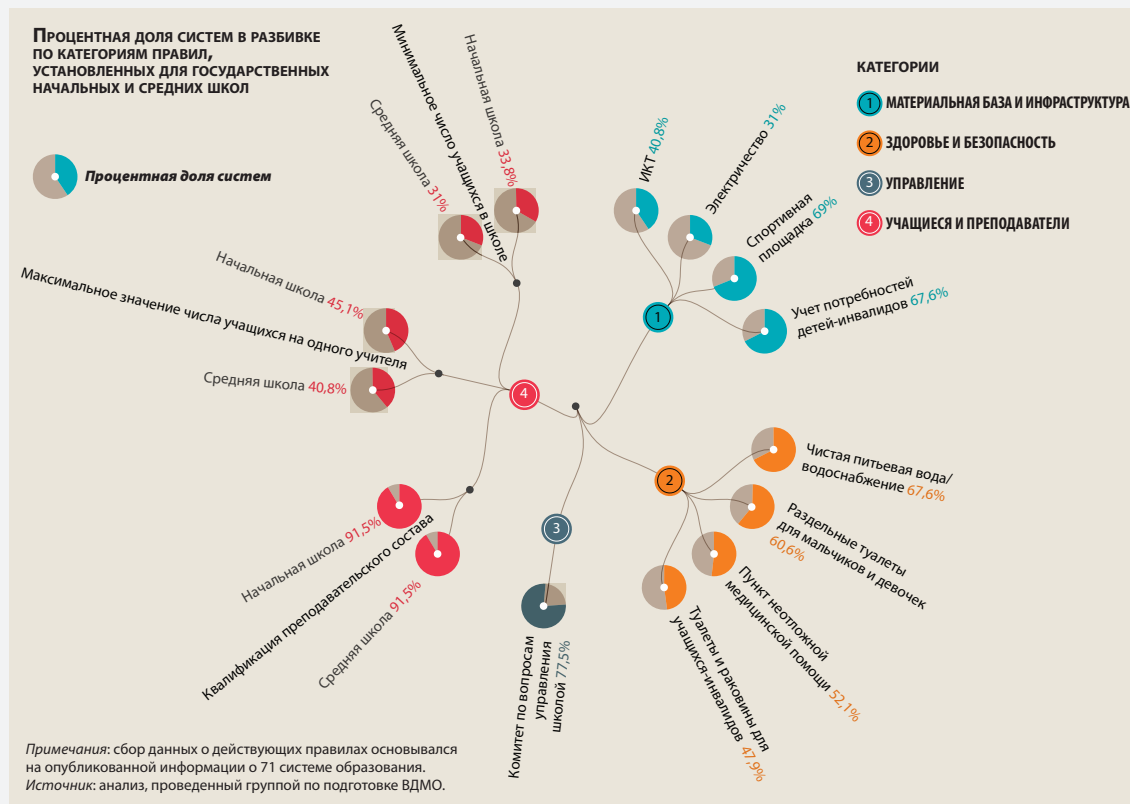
Процентная доля систем в разбивке по категориям правил, установленных для государственных начальных и средних школ

Процентная доля систем

КАТЕГОРИИ
1 МАТЕРИАЛЬНАЯ БАЗА И ИНФРАСТРУКТУРА
2 ЗДОРОВЬЕ И БЕЗОПАСНОСТЬ
3 УПРАВЛЕНИЕ
4 УЧАЩИЕСЯ И ПРЕПОДАВАТЕЛИ

Минимальное число учащихся в школе
Начальная школа 33,8%
Средняя школа 31%

Максимальное значение числа учащихся на одного учителя
Начальная школа 45,1%
Средняя школа 40,8%

ИКТ 40,8%
Электричество 31%
Спортивная площадка 69%
Учет потребностей детей-инвалидов 67,6%

Чистая питьевая вода/ водоснабжение 67,6%
Раздельные туалеты для мальчиков и девочек 60,6%
Пункт неотложной медицинской помощи 52,1%
Туалеты и раковины для учащихся-инвалидов 47,9%

Комитет по вопросам управления школой 77,5%

Квалификация преподавательского состава
Начальная школа 91,5%
Средняя школа 91,5%

1
2
3
4

Примечания: сбор данных о действующих правилах основывался на опубликованной информации о 71 системе образования.
Источник: анализ, проведенный группой по подготовке ВДМО.